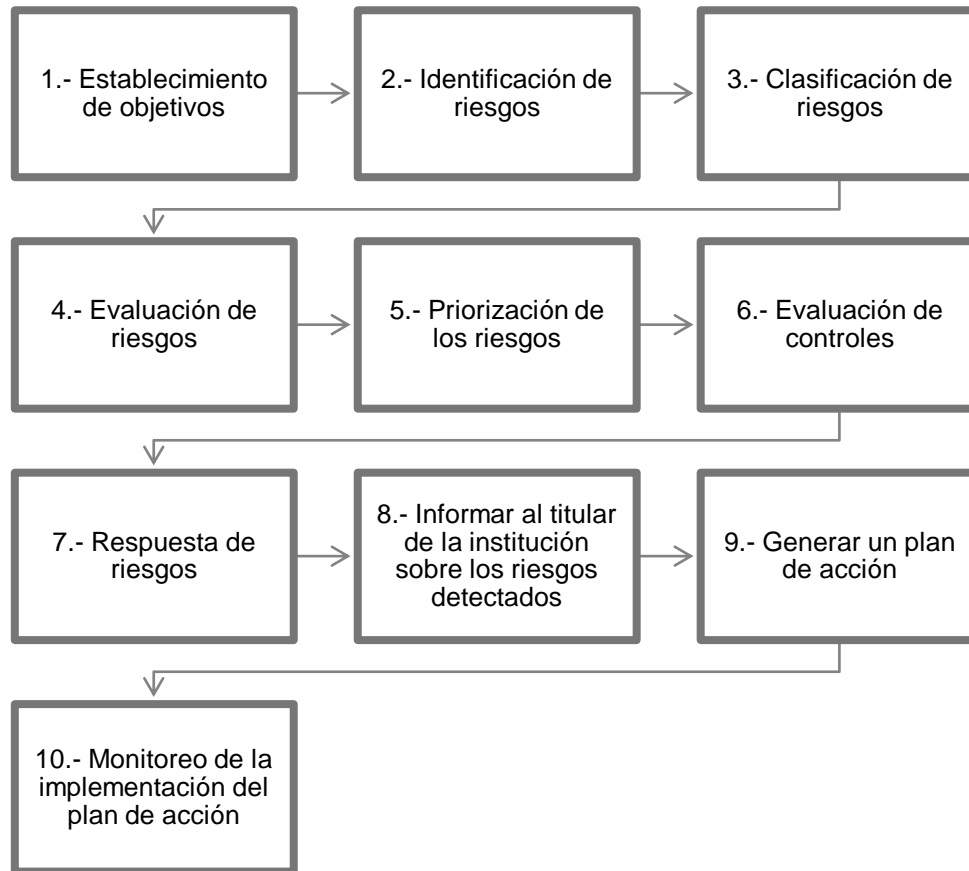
1.- Establecimiento de objetivos

2.- Identificación de riesgos

3.- Clasificación de riesgos

4.- Evaluación de riesgos

5.- Priorización de los riesgos

6.- Evaluación de controles

7.- Respuesta de riesgos

8.- Informar al titular de la institución sobre los riesgos detectados

9.- Generar un plan de acción

10.- Monitoreo de la implementación del plan de acción